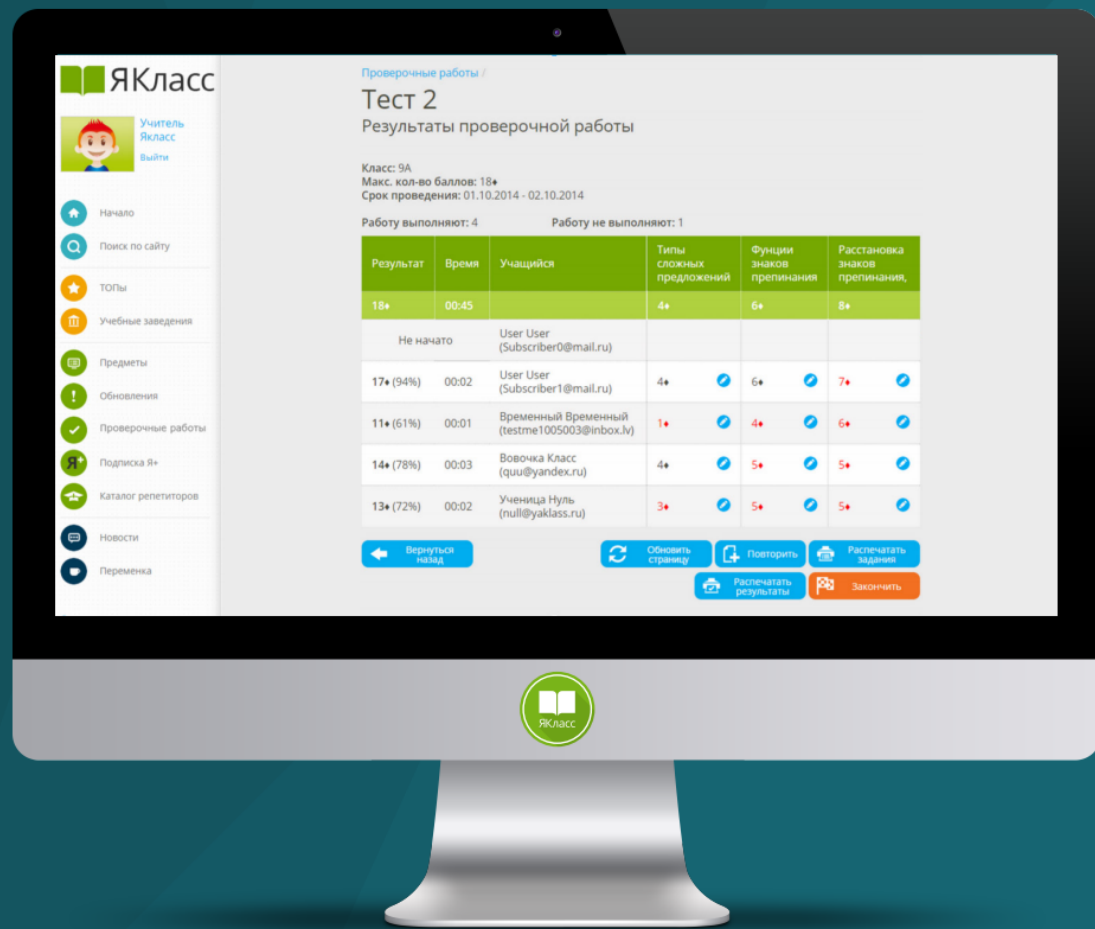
ЯКласс

Учитель Якласс
Выйти

Начало
Поиск по сайту
ТОПы
Учебные заведения
Предметы
Обновления
Проверочные работы
Подписка Я+
Каталог репетиторов
Новости
Переменка

Проверочные работы /

Тест 2

Результаты проверочной работы

Класс: 9А
Макс. кол-во баллов: 18♦
Срок проведения: 01.10.2014 - 02.10.2014

Работу выполняют: 4 Работу не выполняют: 1

| Результат | Время | Учащийся | Типы сложных предложений | Фунции знаков препинания | Расстановка знаков препинания, |
|---|---|---|---|---|---|
| 18♦ | 00:45 | | 4♦ | 6♦ | 8♦ |
| Не начато | | User User (Subscriber0@mail.ru) | | | |
| 17♦ (94%) | 00:02 | User User (Subscriber1@mail.ru) | 4♦ | 6♦ | 7♦ |
| 11♦ (61%) | 00:01 | Временный Временный (testme1005003@inbox.lv) | 1♦ | 4♦ | 6♦ |
| 14♦ (78%) | 00:03 | Вовочка Класс (quu@yandex.ru) | 4♦ | 5♦ | 5♦ |
| 13♦ (72%) | 00:02 | Ученица Нуль (null@yaklass.ru) | 3♦ | 5♦ | 5♦ |

Вернуться назад
Обновить страницу
Повторить
Распечатать задания
Распечатать результаты
Закончить

ЯКласс